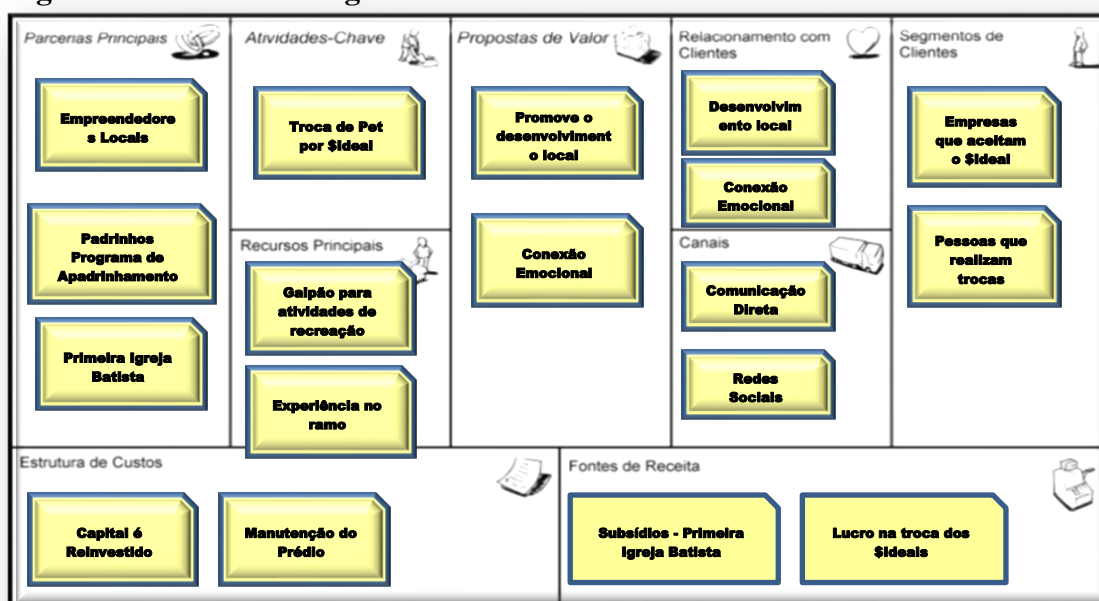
Parcerias Principais

Empreendedores Locais

Padrinhos Programa de Apadrinhamento

Primeira Igreja Batista

Atividades-Chave

Troca de Pet por $ideal

Recursos Principais

Galpão para atividades de recreação

Experiência no ramo

Propostas de Valor

Promove o desenvolvimento local

Conexão Emocional

Relacionamento com Clientes

Desenvolvimento local

Conexão Emocional

Canais

Comunicação Direta

Redes Sociais

Segmentos de Clientes

Empresas que aceitam o $ideal

Pessoas que realizam trocas

Estrutura de Custos

Capital é Reinvestido

Manutenção do Prédio

Fontes de Receita

Subsídios - Primeira Igreja Batista

Lucro na troca dos $ideais